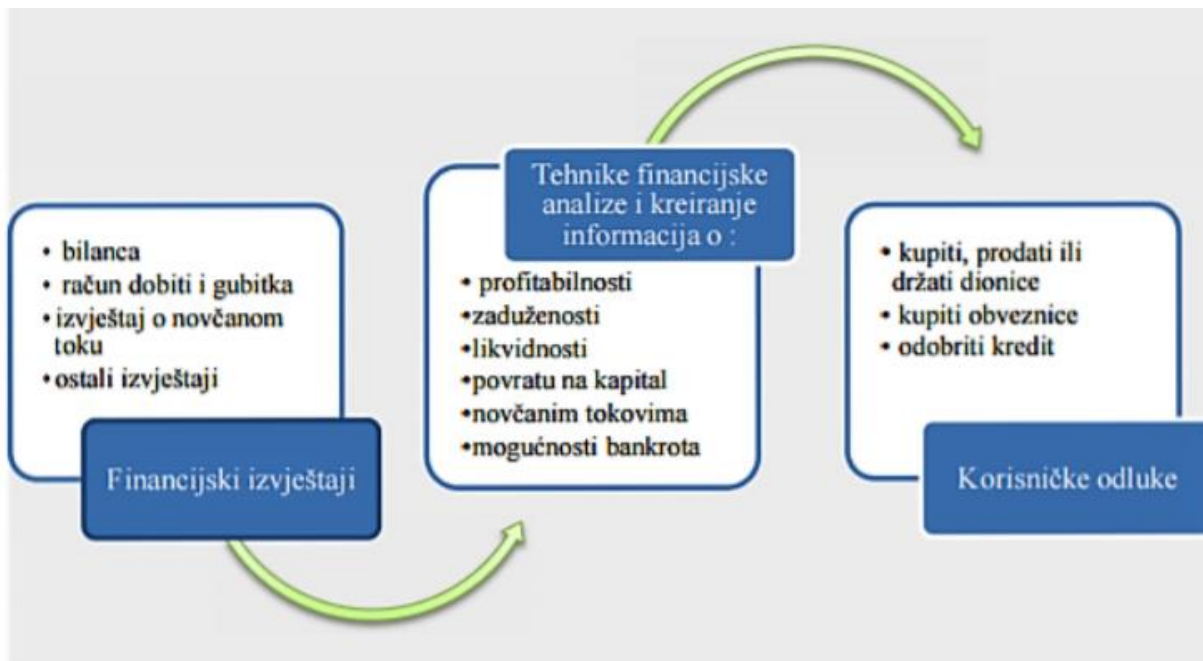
• bilanca
• račun dobiti i gubitka
• izvještaj o novčanom toku
• ostali izvještaji

Financijski izvještaji

Tehnike financijske analize i kreiranje informacija o :

• profitabilnosti
• zaduženosti
• likvidnosti
• povratu na kapital
• novčanim tokovima
• mogućnosti bankrota

• kupiti, prodati ili držati dionice
• kupiti obveznice
• odobriti kredit

Korisničke odluke